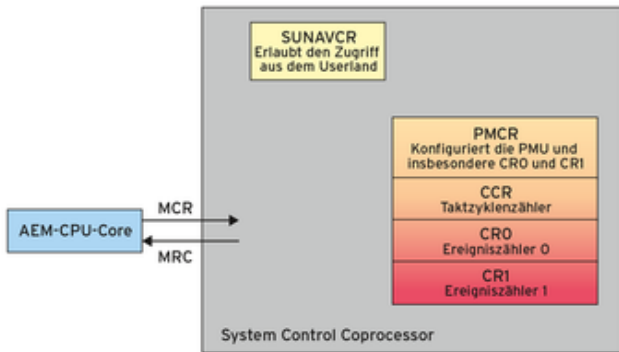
SUNAVCR
Erlaubt den Zugriff aus dem Userland

PMCR
Konfiguriert die PMU und insbesondere CR0 und CR1

CCR
Taktzyklenzähler

CR0
Ereigniszähler 0

CR1
Ereigniszähler 1

AEM-CPU-Core

MCR

MRC

System Control Coprocessor